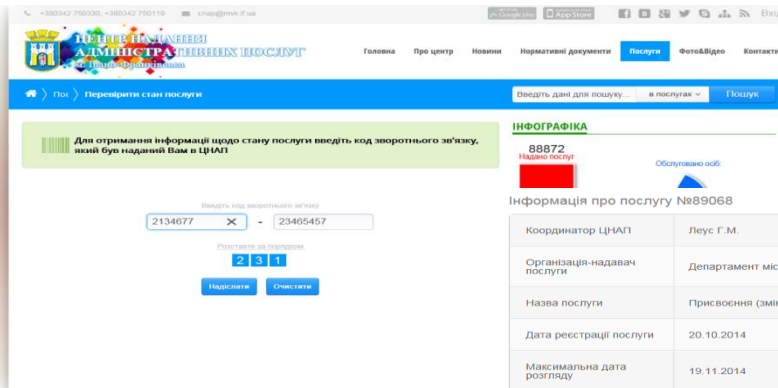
+380342 750330, +380342 750119 cnap@mvk.if.ua

Google play App Store

Вхід

ЦЕНТР НАДАННЯ АДМІНІСТРАТИВНИХ ПОСЛУГ м. Івано-Франківська

Головна Про центр Новини Нормативні документи Послуги Фото&Відео Контакти

Пос 〉 Перевірити стан послуги

Введіть дані для пошуку... в послугах Пошук

Для отримання інформації щодо стану послуги введіть код зворотнього зв'язку, який був наданий Вам в ЦНАП

Введіть код зворотнього зв'язку

2134677 - 23465457

Розставте за порядком

2 3 1

Надіслати Очистити

ІНФОГРАФІКА

88872
Надано послуг

Обслуговано осіб

Інформація про послугу №89068

| Координатор ЦНАП | Леус Г.М. |
|---|---|
| Організація-надавач послуги | Департамент міс |
| Назва послуги | Присвоєння (змі |
| Дата реєстрації послуги | 20.10.2014 |
| Максимальна дата розгляду | 19.11.2014 |